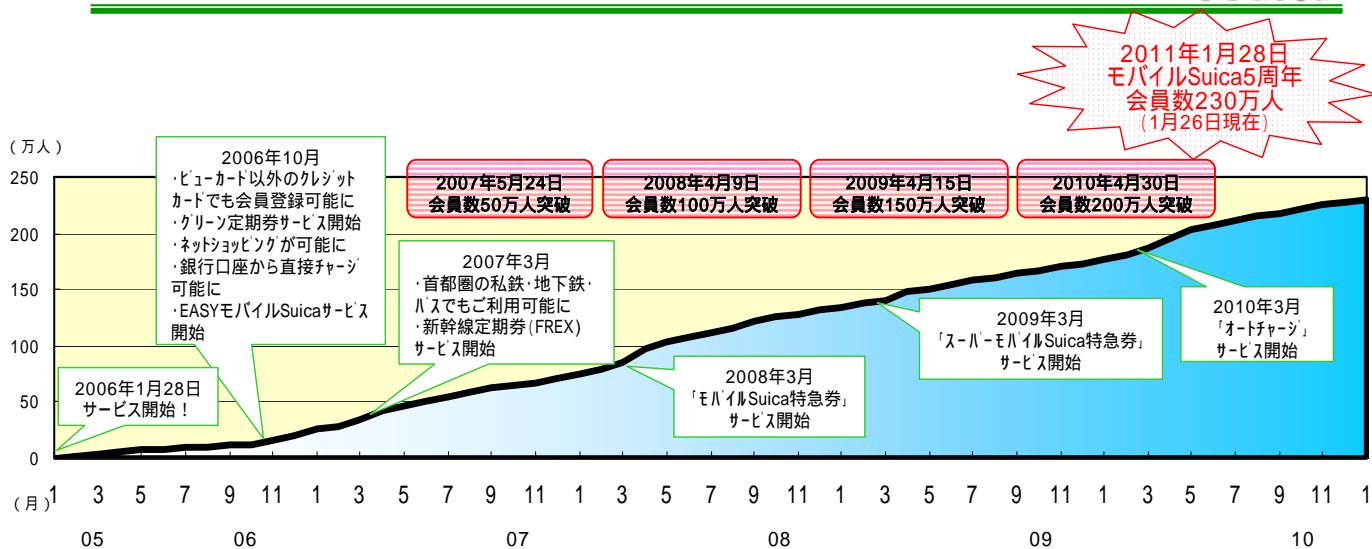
2011年1月28日
モバイルSuica5周年
会員数230万人
（1月26日現在）

（万人）

2007年5月24日
会員数50万人突破

2008年4月9日
会員数100万人突破

2009年4月15日
会員数150万人突破

2010年4月30日
会員数200万人突破

2006年10月
・ビューカード以外のクレジットカードでも会員登録可能に
・グリーン定期券サービス開始
・ネットショッピングが可能に
・銀行口座から直接チャージ可能に
・EASYモバイルSuicaサービス開始

2007年3月
・首都圏の私鉄・地下鉄・バスでもご利用可能に
・新幹線定期券（FREX）サービス開始

2006年1月28日
サービス開始！

2008年3月
「モバイルSuica特急券」
サービス開始

2009年3月
「スーパーモバイルSuica特急券」
サービス開始

2010年3月
「オートチャージ」
サービス開始

250
200
150
100
50
0

（月）1 3 5 7 9 11 1 3 5 7 9 11 1 3 5 7 9 11 1 3 5 7 9 11 1 3 5 7 9 11 1

05 06 07 08 09 10